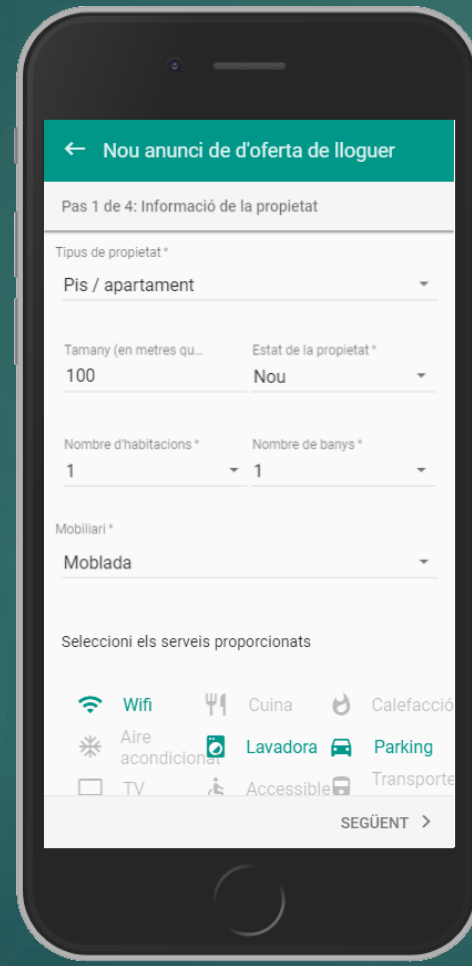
← Nou anunci de d'oferta de lloguer

Pas 1 de 4: Informació de la propietat

Tipus de propietat *
Pis / apartament

Tamany (en metres qu...
100

Estat de la propietat *
Nou

Nombre d'habitacions *
1

Nombre de banys *
1

Mobiliari *
Moblada

Seleccioni els serveis proporcionats

Wifi
Cuina
Calefacció
Aire acondicionat
Lavadora
Parking
TV
Accessible
Transporte

SEGÜENT >